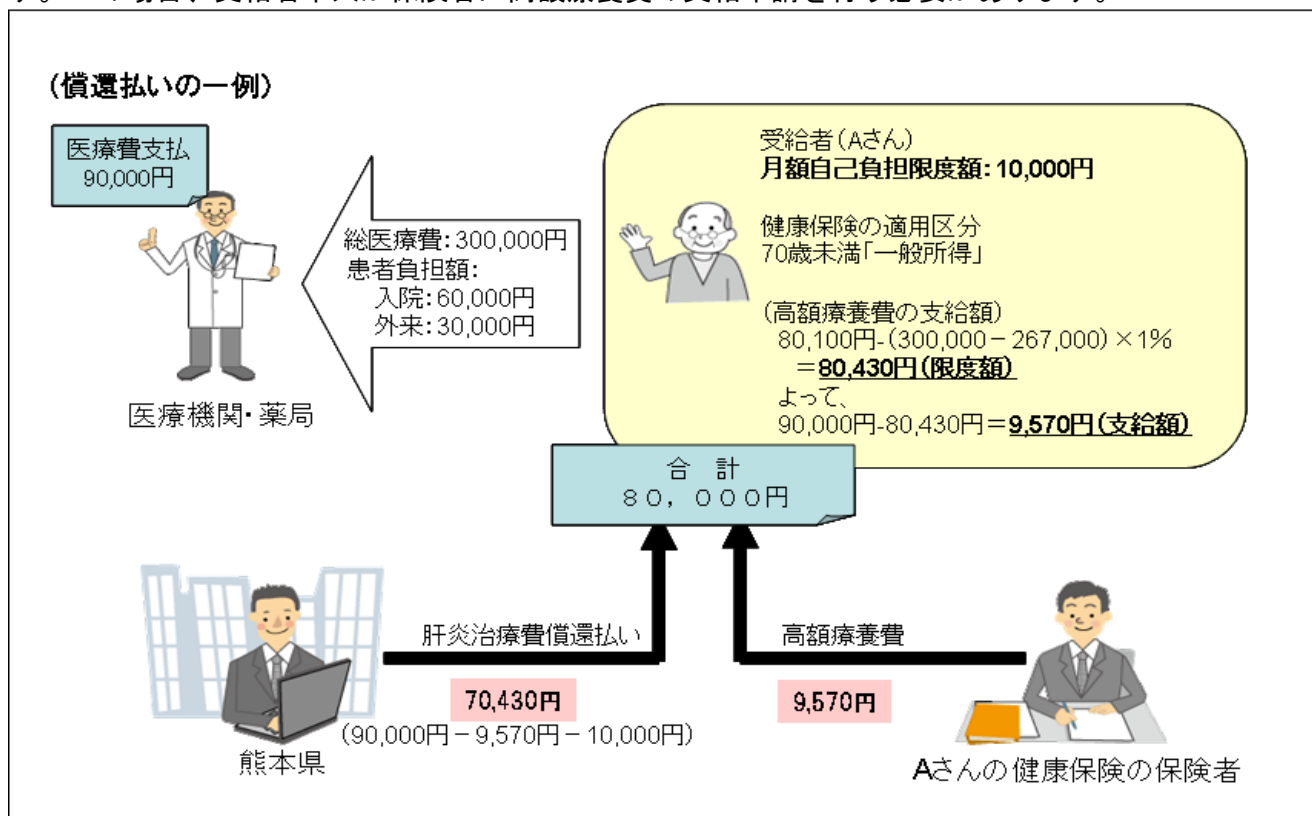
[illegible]

（償還払いの一例）

医療費支払
90,000円

総医療費：300,000円
患者負担額：
入院：60,000円
外来：30,000円

医療機関・薬局

受給者（Aさん）
**月額自己負担限度額：10,000円**

健康保険の適用区分
70歳未満「一般所得」

（高額療養費の支給額）
80,100円-（300,000－267,000）×1%
＝**80,430円（限度額）**
よって、
90,000円-80,430円＝**9,570円（支給額）**

合 計
８０，０００円

肝炎治療費償還払い

70,430円
（90,000円－9,570円－10,000円）

熊本県

高額療養費

9,570円

Aさんの健康保険の保険者